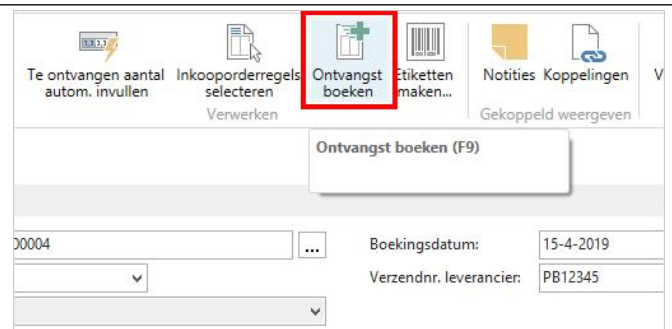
1 2 3
Te ontvangen aantal autom. invullen

Inkooporderregels selecteren

Ontvangst boeken

Etiketten maken...

Verwerken

Notities

Koppelingen

V

Gekoppeld weergeven

Ontvangst boeken (F9)

)0004

...

Boekingsdatum:

15-4-2019

Verzendnr. leverancier:

PB12345